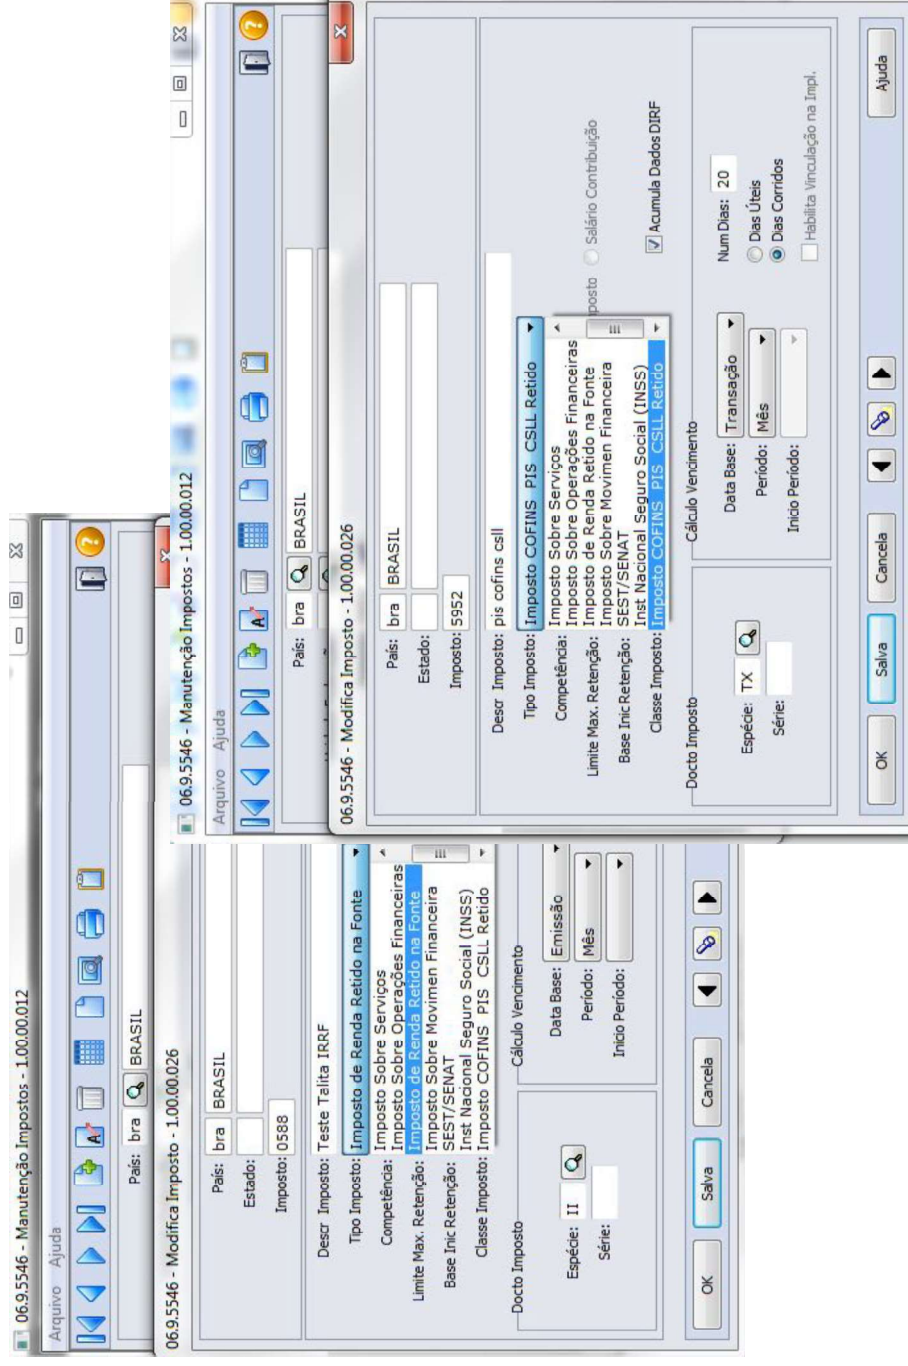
06.9.5546 - Manutenção Impostos - 1.00.00.012
Arquivo Ajuda
País: bra BRASIL
06.9.5546 - Modifica Imposto - 1.00.00.026
País: bra BRASIL
Estado:
Imposto: 0588
Descr Imposto: Teste Talita IRRF
Tipo Imposto: Imposto de Renda Retido na Fonte
Competência:
Limite Max. Retenção:
Base Inic Retenção:
Classe Imposto:
Imposto Sobre Serviços
Imposto Sobre Operações Financeiras
Imposto de Renda Retido na Fonte
Imposto Sobre Movimen Financeira
SEST/SENAT
Inst Nacional Seguro Social (INSS)
Imposto COFINS PIS CSLL Retido
Docto Imposto
Espécie: II
Série:
Cálculo Vencimento
Data Base: Emissão
Período: Mês
Início Período:
OK Salva Cancela

06.9.5546 - Manutenção Impostos - 1.00.00.012
Arquivo Ajuda
País: bra BRASIL
06.9.5546 - Modifica Imposto - 1.00.00.026
País: bra BRASIL
Estado:
Imposto: 5952
Descr Imposto: pis cofins csll
Tipo Imposto: Imposto COFINS PIS CSLL Retido
Competência:
Limite Max. Retenção:
Base Inic Retenção:
Classe Imposto:
Imposto Sobre Serviços
Imposto Sobre Operações Financeiras
Imposto de Renda Retido na Fonte
Imposto Sobre Movimen Financeira
SEST/SENAT
Inst Nacional Seguro Social (INSS)
Imposto COFINS PIS CSLL Retido
posto
Salário Contribuição
Acumula Dados DIRF
Docto Imposto
Espécie: TX
Série:
Cálculo Vencimento
Data Base: Transação
Período: Mês
Início Período:
Num Dias: 20
Dias Úteis
Dias Corridos
Habilita Vinculação na Impl.
OK Salva Cancela Ajuda